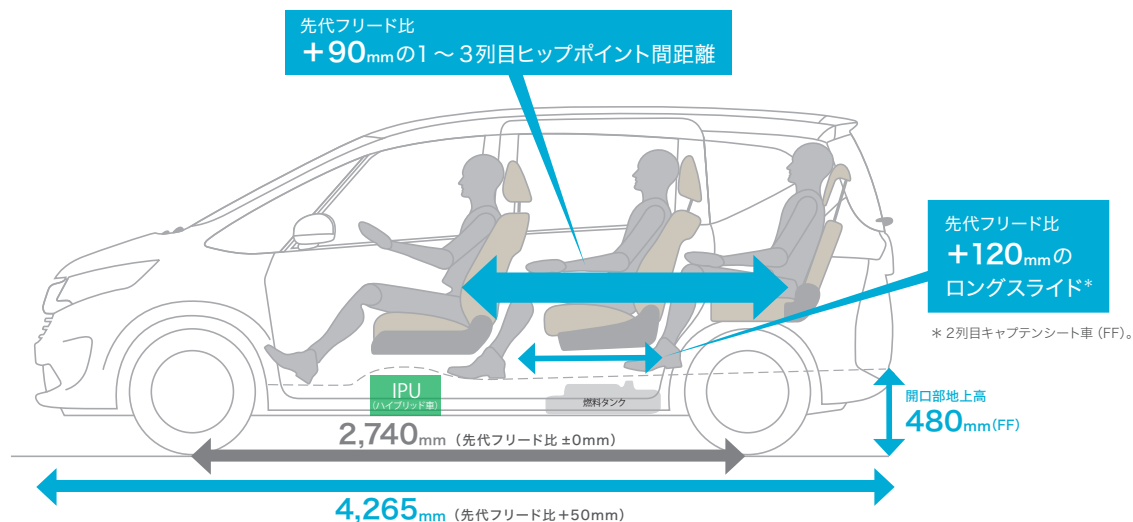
先代フリード比
＋90mmの1～3列目ヒップポイント間距離

先代フリード比
＋120mmの
ロングスライド*

＊2列目キャプテンシート車（FF）。

IPU
（ハイブリッド車）

燃料タンク

開口部地上高
480mm（FF）

2,740mm（先代フリード比 ±0mm）

4,265mm（先代フリード比＋50mm）